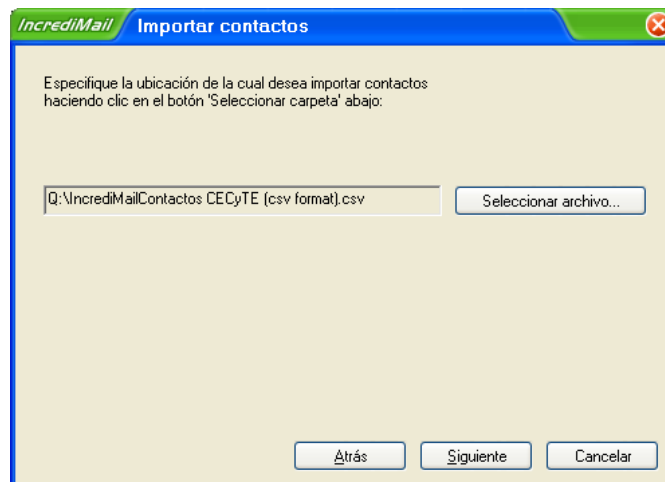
IncrediMail Importar contactos

Especifique la ubicación de la cual desea importar contactos haciendo clic en el botón 'Seleccionar carpeta' abajo:

Q:\IncrediMailContactos CECyTE (csv format).csv

Seleccionar archivo...

Atrás

Siguiente

Cancelar